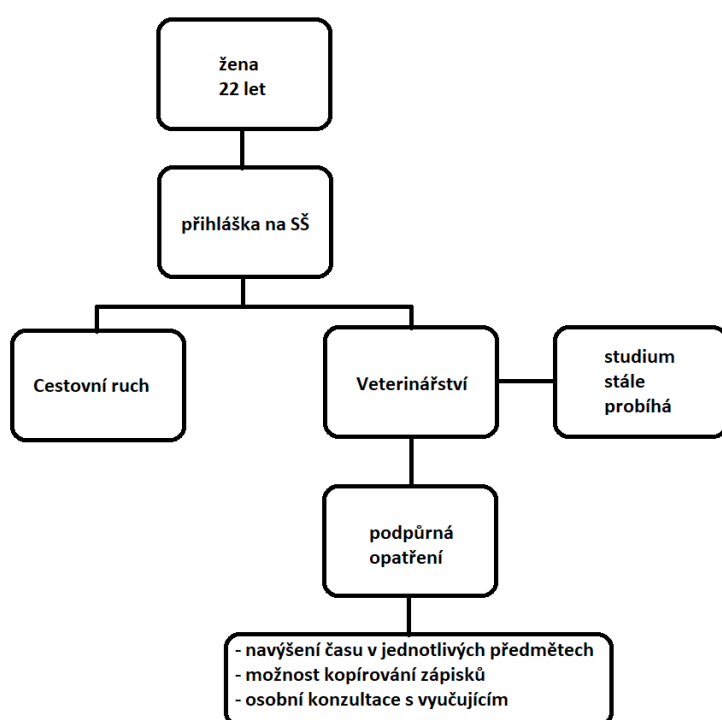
žena
22 let

přihláška na SŠ

Cestovní ruch

Veterinářství

studium
stále
probíhá

podpůrná
opatření

- navýšení času v jednotlivých předmětech
- možnost kopírování zápisků
- osobní konzultace s vyučujícím